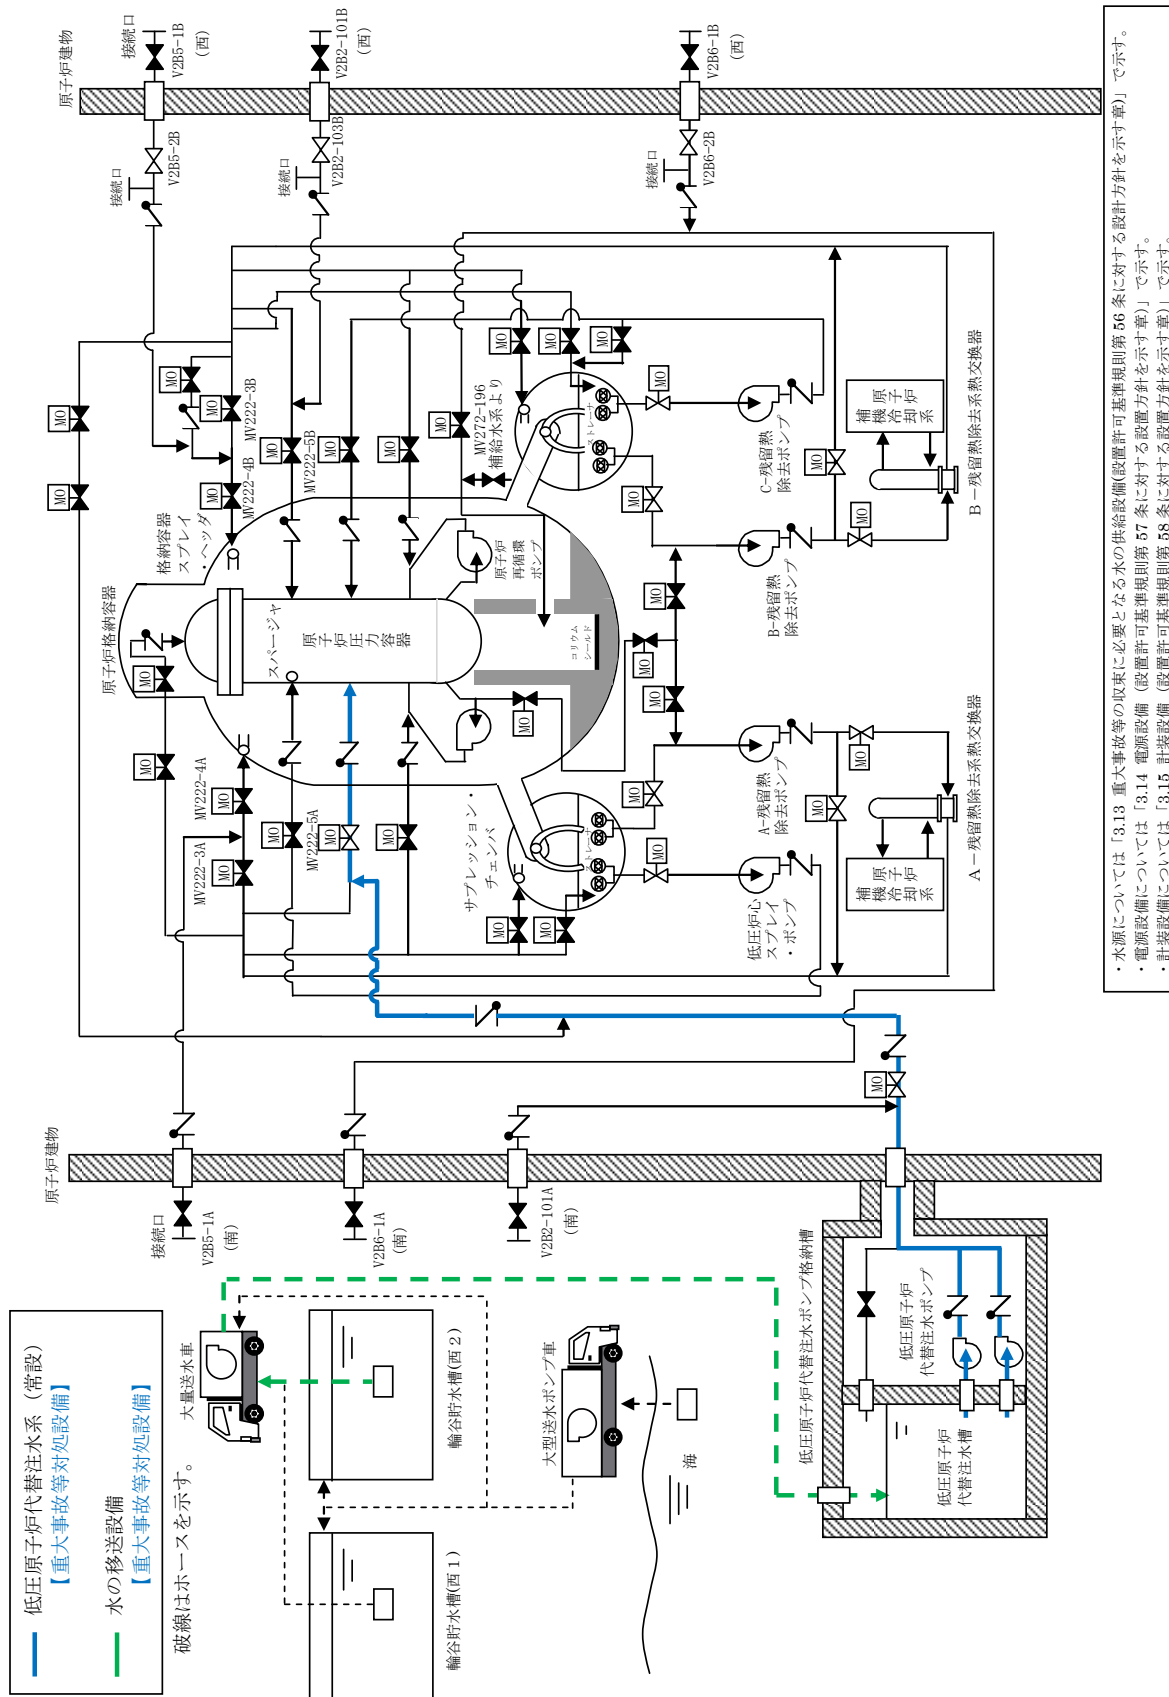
低圧原子炉代替注水系（常設）
【重大事故等対処設備】
水の移送設備
【重大事故等対処設備】
破線はホースを示す。

原子炉建物
接続口
V2B5-1B
（西）
V2B2-101B
（西）
V2B6-1B
（西）
V2B5-2B
V2B2-103B
V2B6-2B
接続口
接続口
接続口

MO
MO
MO
MO
MO
MO
MV222-3B
MV222-4B
MV222-5B
MV272-196
補給水系より
格納容器スプレイ・ヘッダ
原子炉格納容器
スパージャ
原子炉圧力容器
原子炉再循環ポンプ
コリウムシールド
ストレーナ
C-残留熱除去ポンプ
B-残留熱除去ポンプ
A-残留熱除去ポンプ
低圧炉心スプレイ・ポンプ
サプレッション・チェンバ
原子炉補機冷却系
原子炉補機冷却系
B－残留熱除去系熱交換器
A－残留熱除去系熱交換器
MV222-4A
MV222-3A
MV222-5A

原子炉建物
接続口
V2B5-1A
（南）
V2B6-1A
（南）
V2B2-101A
（南）

低圧原子炉代替注水ポンプ格納槽
低圧原子炉代替注水ポンプ
低圧原子炉代替注水槽
大量送水車
輪谷貯水槽（西２）
輪谷貯水槽（西１）
大型送水ポンプ車
海

・水源については「3.13 重大事故等の収束に必要となる水の供給設備(設置許可基準規則第 56 条に対する設計方針を示す章)」で示す。
・電源設備については「3.14 電源設備（設置許可基準規則第 57 条に対する設計方針を示す章）」で示す。
・計装設備については「3.15 計装設備（設置許可基準規則第 58 条に対する設計方針を示す章）」で示す。